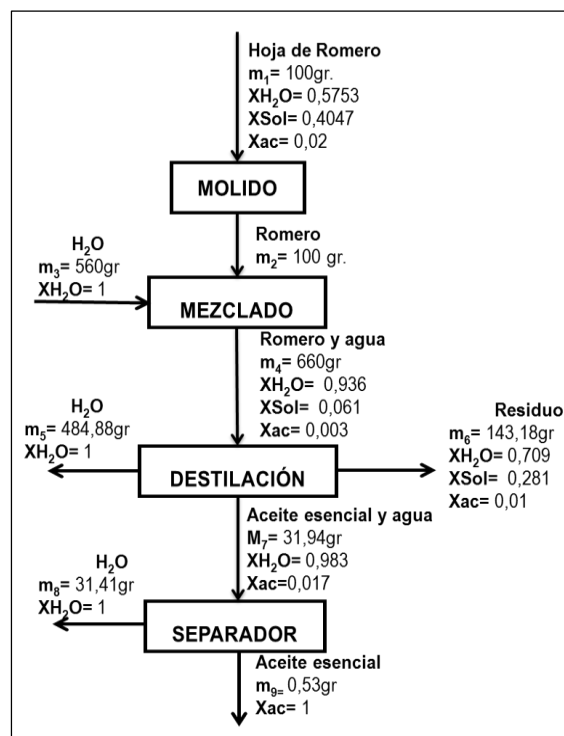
Hoja de Romero
$m_1$= 100gr.
$XH_2O$= 0,5753
XSol= 0,4047
Xac= 0,02

MOLIDO

Romero
$m_2$= 100 gr.

$H_2O$
$m_3$= 560gr
$XH_2O$= 1

MEZCLADO

Romero y agua
$m_4$= 660gr
$XH_2O$= 0,936
XSol= 0,061
Xac= 0,003

$H_2O$
$m_5$= 484,88gr
$XH_2O$= 1

Residuo
$m_6$= 143,18gr
$XH_2O$= 0,709
XSol= 0,281
Xac= 0,01

DESTILACIÓN

Aceite esencial y agua
$M_7$= 31,94gr
$XH_2O$= 0,983
Xac=0,017

$H_2O$
$m_8$= 31,41gr
$XH_2O$= 1

SEPARADOR

Aceite esencial
$m_{9=}$ 0,53gr
Xac= 1